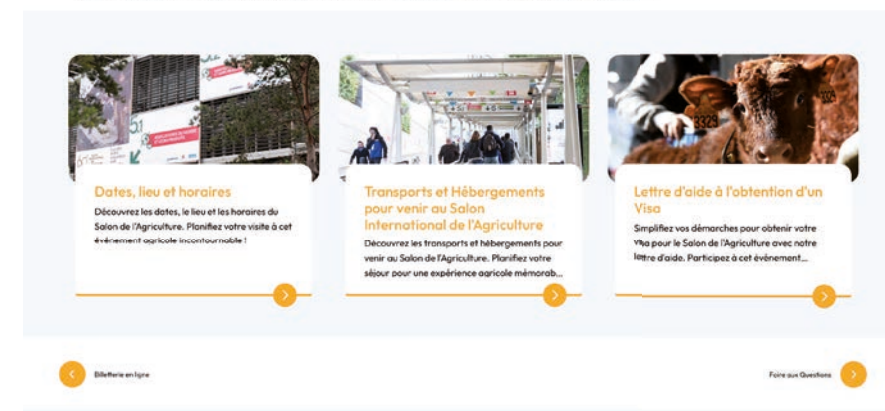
Dates, lieu et horaires

Découvrez les dates, le lieu et les horaires du Salon de l'Agriculture. Planifiez votre visite à cet événement agricole incontournable !

Transports et Hébergements pour venir au Salon International de l'Agriculture

Découvrez les transports et hébergements pour venir au Salon de l'Agriculture. Planifiez votre séjour pour une expérience agricole mémorab...

Lettre d'aide à l'obtention d'un Visa

Simplifiez vos démarches pour obtenir votre visa pour le Salon de l'Agriculture avec notre lettre d'aide. Participez à cet événement...

Billetterie en ligne

Foire aux Questions